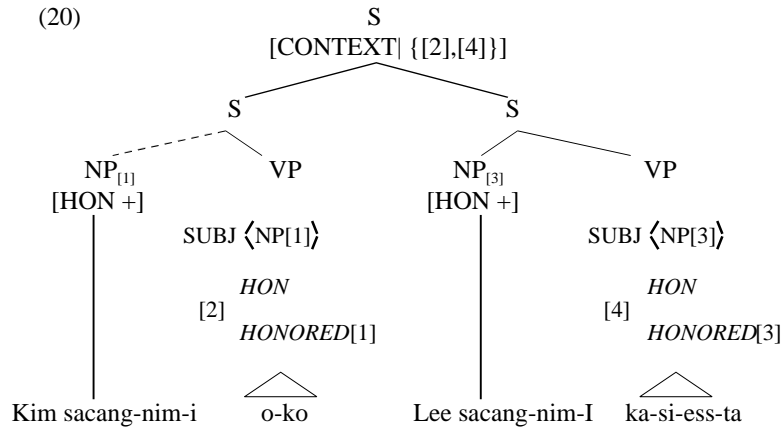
(20)

S
[CONTEXT| {[2],[4]}]

S

S

NP$_{[1]}$
[HON +]

VP
SUBJ ⟨NP[1]⟩
[2] *HON*
*HONORED*[1]

NP$_{[3]}$
[HON +]

VP
SUBJ ⟨NP[3]⟩
[4] *HON*
*HONORED*[3]

Kim sacang-nim-i

o-ko

Lee sacang-nim-I

ka-si-ess-ta